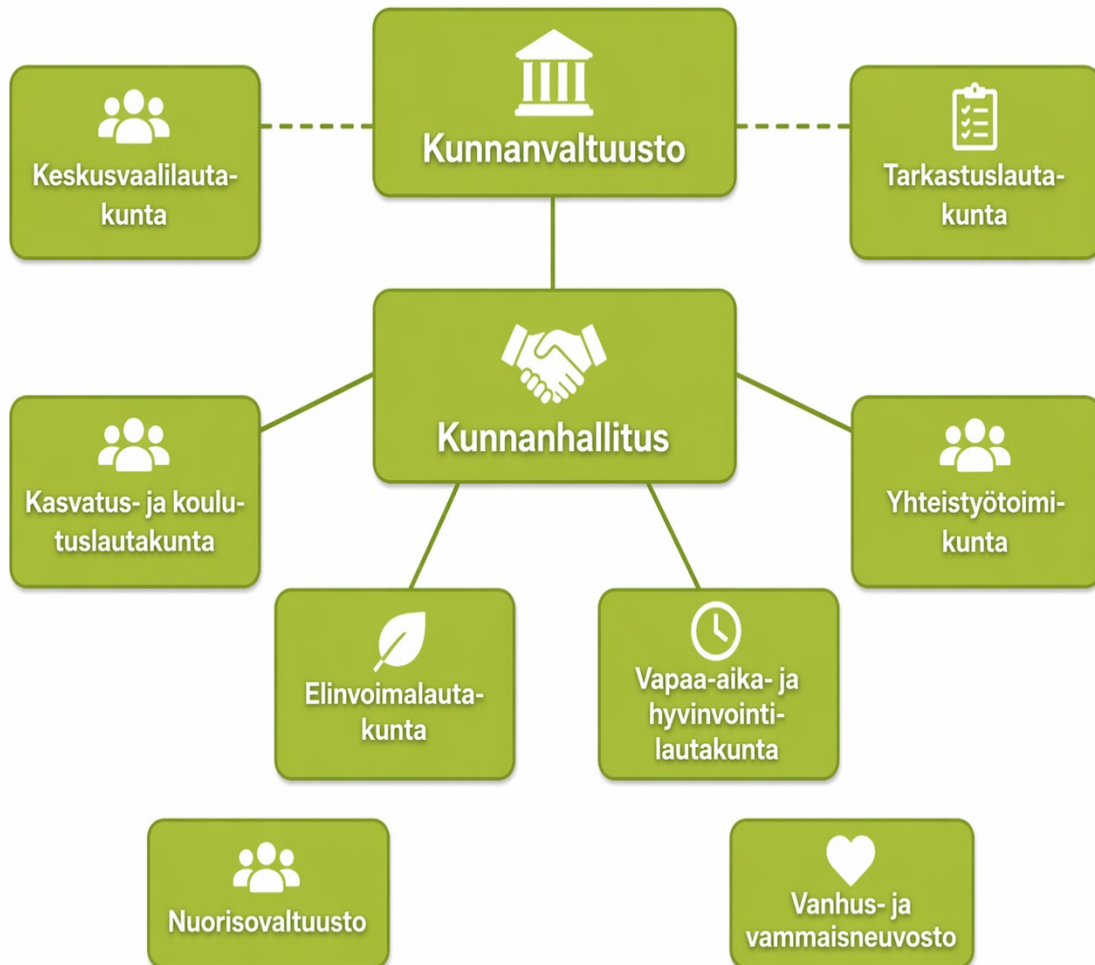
Kunnanvaltuusto

Keskusvaalilautakunta

Tarkastuslautakunta

Kunnanhallitus

Kasvatus- ja koulutuslautakunta

Yhteistyötoimikunta

Elinvoimalautakunta

Vapaa-aika- ja hyvinvointilautakunta

Nuorisovaltuusto

Vanhus- ja vammaisneuvosto